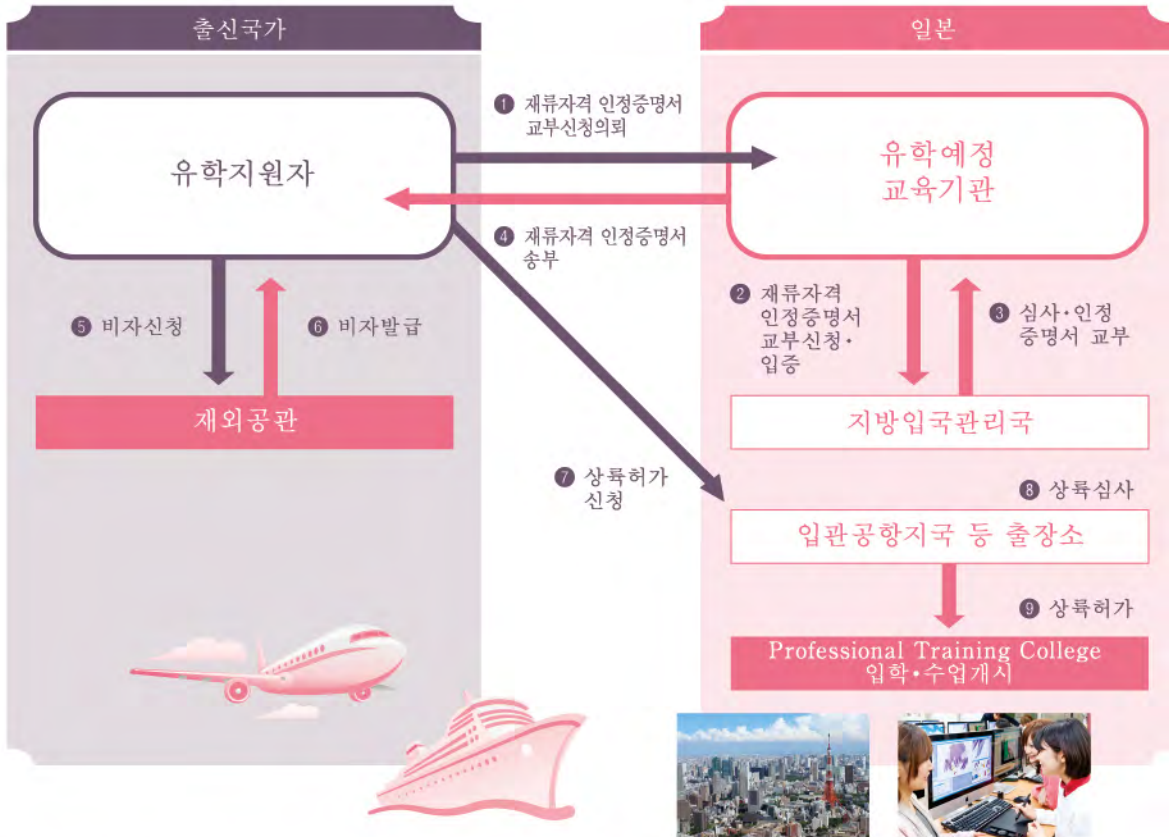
출신국가

일본

유학지원자

❶ 재류자격 인정증명서 교부신청의뢰

유학예정 교육기관

❹ 재류자격 인정증명서 송부

❺ 비자신청

❻ 비자발급

❷ 재류자격 인정증명서 교부신청 · 입증

❸ 심사 · 인정 증명서 교부

재외공관

지방입국관리국

❼ 상륙허가 신청

❽ 상륙심사

입관공항지국 등 출장소

❾ 상륙허가

Professional Training College 입학 · 수업개시